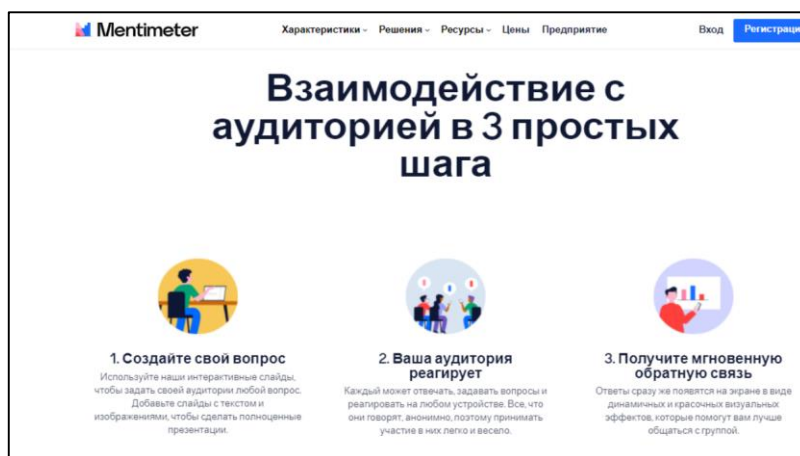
Mentimeter

Характеристики Решения Ресурсы Цены Предприятие

Вход Регистрац

Взаимодействие с аудиторией в 3 простых шага

1. Создайте свой вопрос

Используйте наши интерактивные слайды, чтобы задать своей аудитории любой вопрос. Добавьте слайды с текстом и изображениями, чтобы сделать полноценные презентации.

2. Ваша аудитория реагирует

Каждый может отвечать, задавать вопросы и реагировать на любом устройстве. Все, что они говорят, анонимно, поэтому принимать участие в них легко и весело.

3. Получите мгновенную обратную связь

Ответы сразу же появятся на экране в виде динамичных и красочных визуальных эффектов, которые помогут вам лучше общаться с группой.